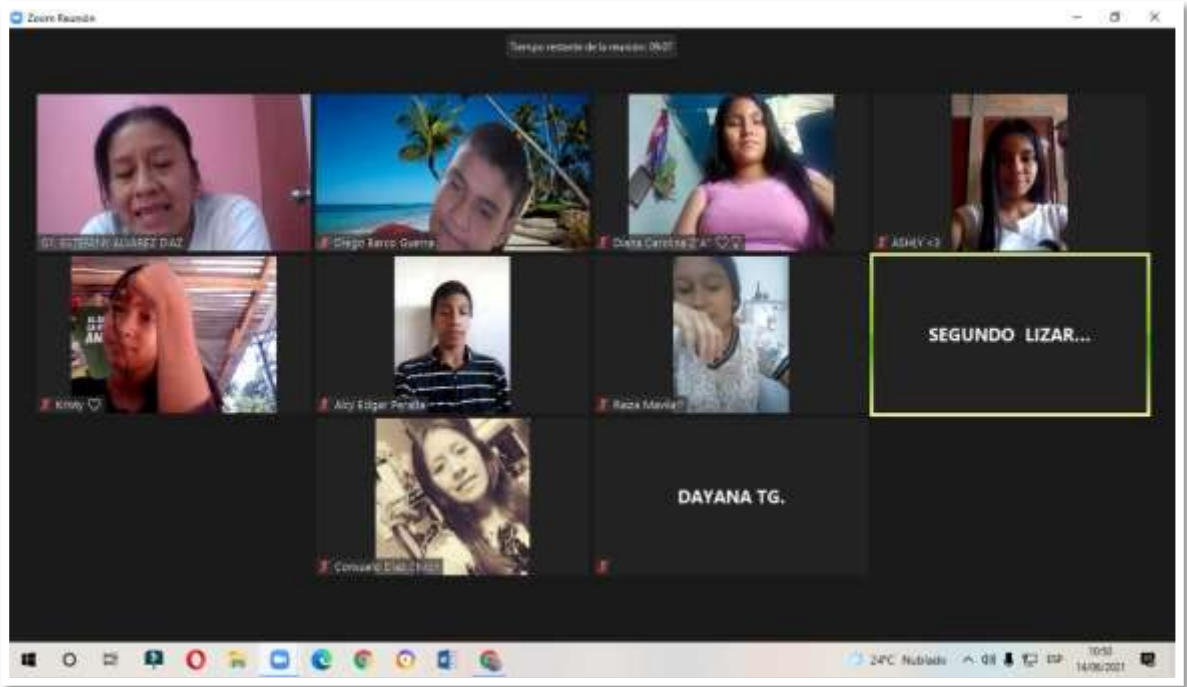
Zoom Reunión

Tiempo restante de la reunión: 09:07

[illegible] ALVAREZ DIAZ
Diego Barco Guerra
Diana Carolina 2°A° ♡
ASHLY <3
Kristy ♡
Alcy Edgar Peralta
Raiza Mavila
SEGUNDO LIZAR...
Consuelo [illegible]
DAYANA TG.

24°C Nublado ESP 10:50 14/06/2021